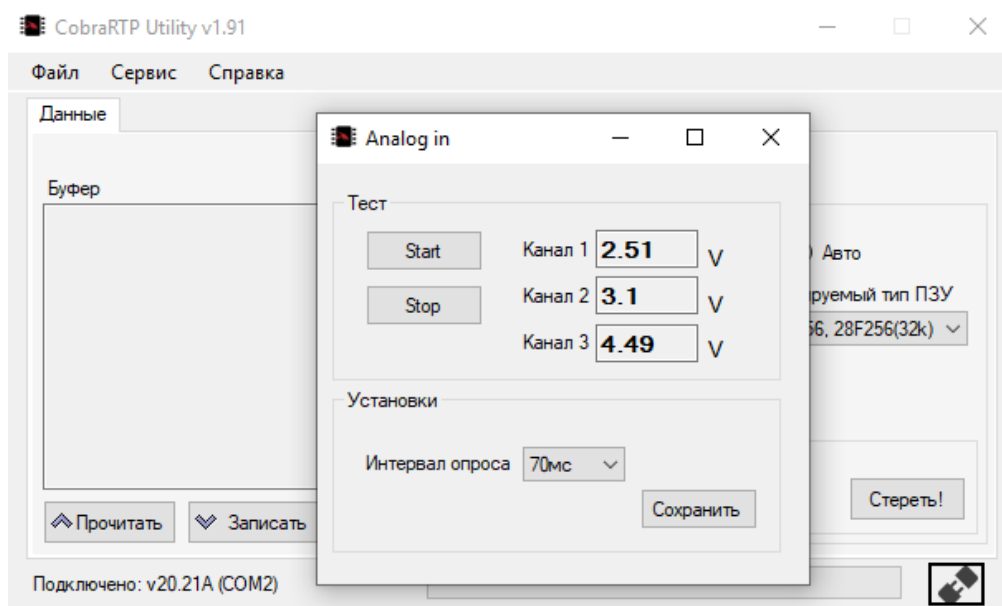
CobraRTP Utility v1.91

Файл Сервис Справка

Данные

Буфер

Прочитать Записать

Подключено: v20.21A (COM2)

Analog in

Тест

Start

Stop

Канал 1 2.51 V

Канал 2 3.1 V

Канал 3 4.49 V

Установки

Интервал опроса 70мс

Сохранить

Авто

руемый тип ПЗУ

56, 28F256(32k)

Стереть!